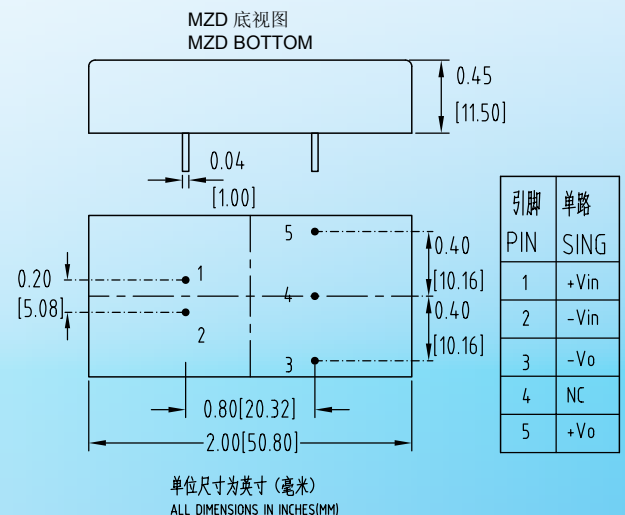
MZD 底视图
MZD BOTTOM

0.45
[11.50]

0.04
[1.00]

0.20
[5.08]

1
2
5
4
3

0.40
[10.16]
0.40
[10.16]

0.80[20.32]
2.00[50.80]

| 引脚 PIN | 单路 SING |
|---|---|
| 1 | +Vin |
| 2 | -Vin |
| 3 | -Vo |
| 4 | NC |
| 5 | +Vo |

单位尺寸为英寸（毫米）
ALL DIMENSIONS IN INCHES(MM)